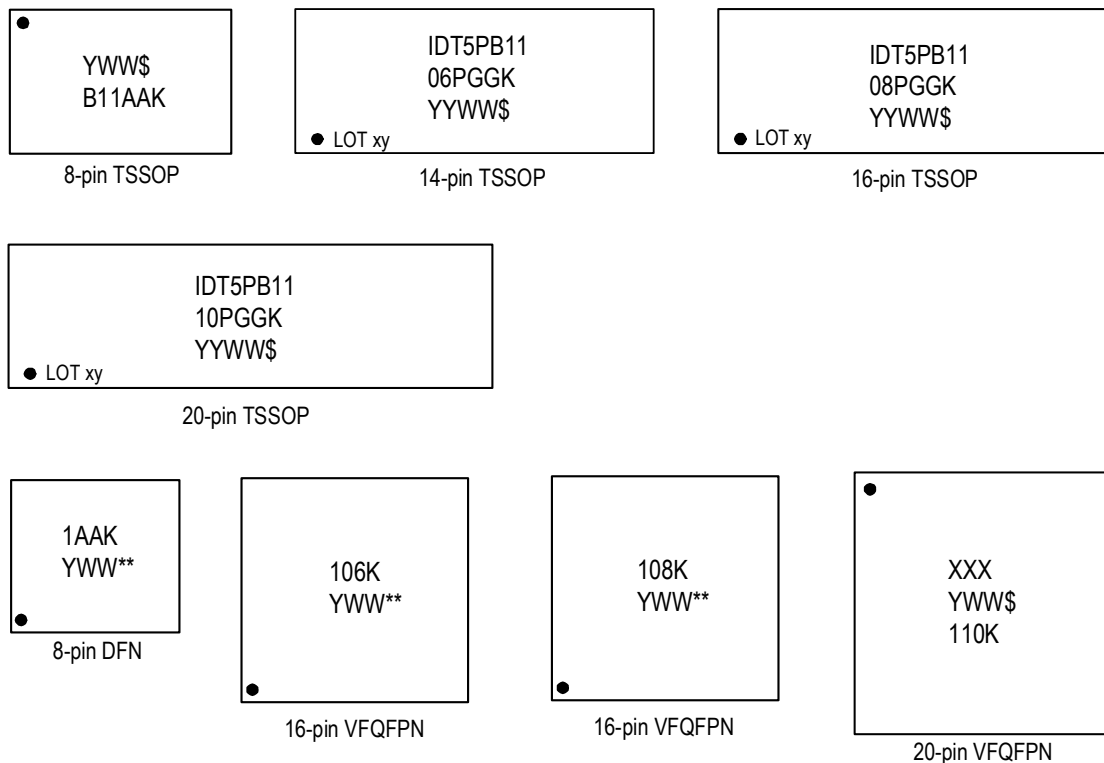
YWW$
B11AAK

8-pin TSSOP

IDT5PB11
06PGGK
YYWW$
LOT xy

14-pin TSSOP

IDT5PB11
08PGGK
YYWW$
LOT xy

16-pin TSSOP

IDT5PB11
10PGGK
YYWW$
LOT xy

20-pin TSSOP

1AAK
YWW**

8-pin DFN

106K
YWW**

16-pin VFQFPN

108K
YWW**

16-pin VFQFPN

XXX
YWW$
110K

20-pin VFQFPN